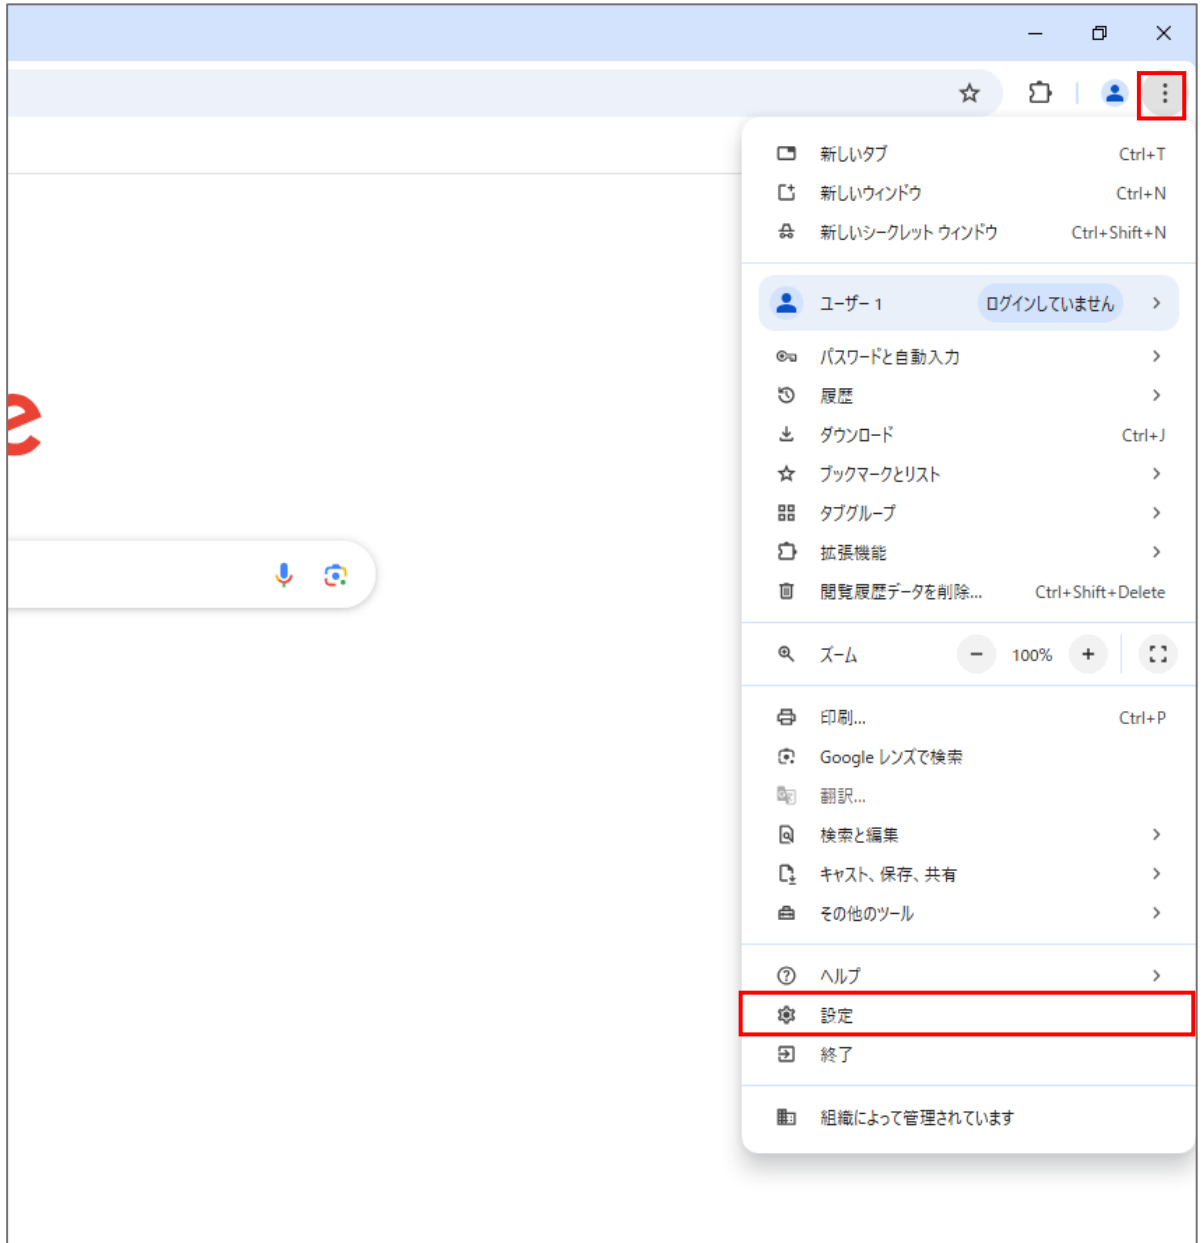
新しいタブ Ctrl+T
新しいウィンドウ Ctrl+N
新しいシークレット ウィンドウ Ctrl+Shift+N

ユーザー 1 ログインしていません

パスワードと自動入力
履歴
ダウンロード Ctrl+J
ブックマークとリスト
タブグループ
拡張機能
閲覧履歴データを削除... Ctrl+Shift+Delete

ズーム − 100% +

印刷... Ctrl+P
Google レンズで検索
翻訳...
検索と編集
キャスト、保存、共有
その他のツール

ヘルプ
設定
終了

組織によって管理されています